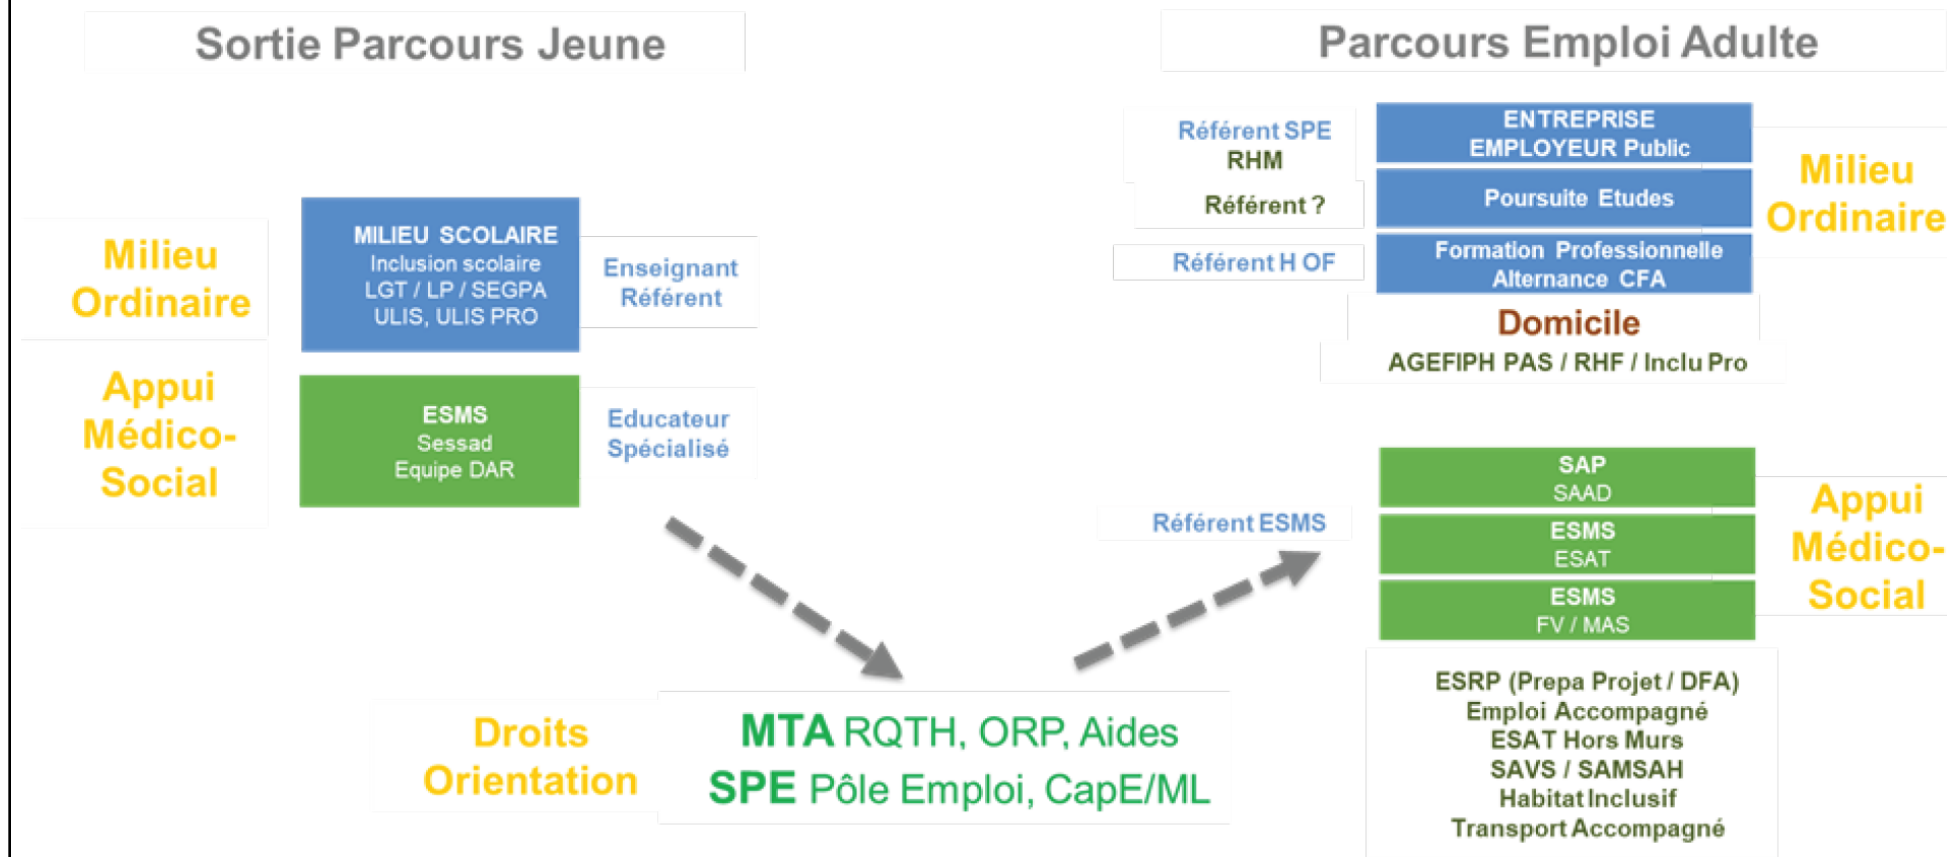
Sortie Parcours Jeune

Parcours Emploi Adulte

Milieu Ordinaire

MILIEU SCOLAIRE
Inclusion scolaire
LGT / LP / SEGPA
ULIS, ULIS PRO

Enseignant Référent

Appui Médico-Social

ESMS
Sessad
Equipe DAR

Educateur Spécialisé

Référent SPE
RHM

Référent ?

Référent H OF

ENTREPRISE
EMPLOYEUR Public

Poursuite Etudes

Formation Professionnelle
Alternance CFA

Milieu Ordinaire

Domicile
AGEFIPH PAS / RHF / Inclu Pro

Référent ESMS

SAP
SAAD

ESMS
ESAT

ESMS
FV / MAS

Appui Médico-Social

ESRP (Prepa Projet / DFA)
Emploi Accompagné
ESAT Hors Murs
SAVS / SAMSAH
Habitat Inclusif
Transport Accompagné

Droits Orientation

MTA RQTH, ORP, Aides
SPE Pôle Emploi, CapE/ML